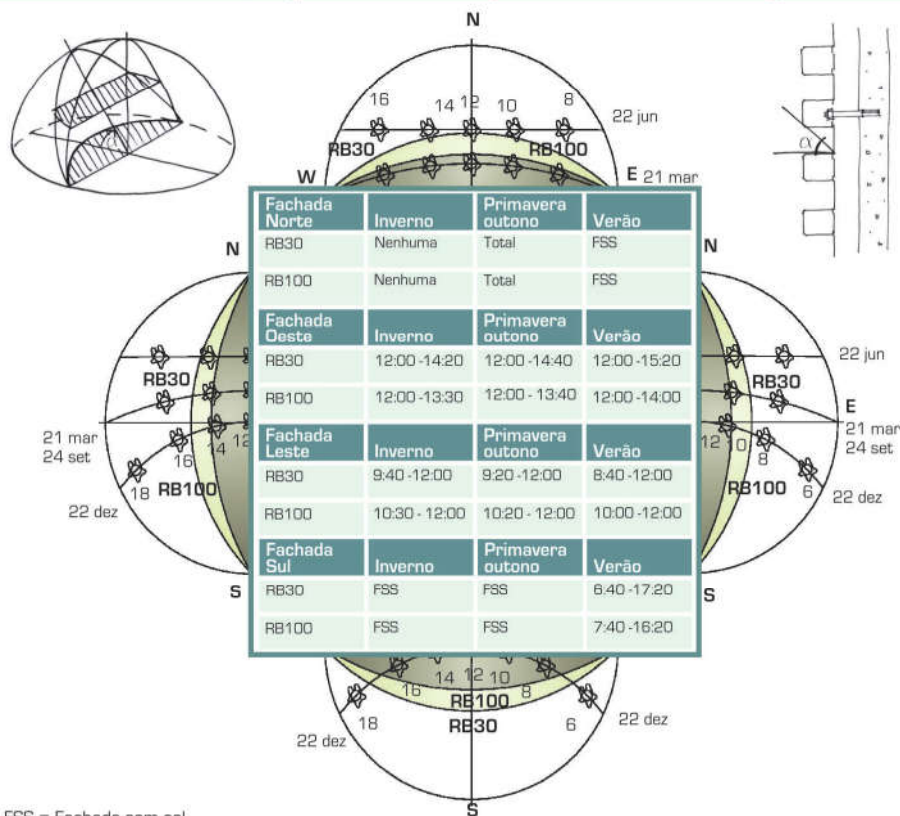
N

16 14 12 10 8 22 jun

RB30 RB100

W E 21 mar

| Fachada Norte | Inverno | Primavera outono | Verão |
|---|---|---|---|
| RB30 | Nenhuma | Total | FSS |
| RB100 | Nenhuma | Total | FSS |
| **Fachada Oeste** | **Inverno** | **Primavera outono** | **Verão** |
| RB30 | 12:00 -14:20 | 12:00 -14:40 | 12:00 -15:20 |
| RB100 | 12:00 -13:30 | 12:00 - 13:40 | 12:00 -14:00 |
| **Fachada Leste** | **Inverno** | **Primavera outono** | **Verão** |
| RB30 | 9:40 -12:00 | 9:20 -12:00 | 8:40 -12:00 |
| RB100 | 10:30 - 12:00 | 10:20 - 12:00 | 10:00 -12:00 |
| **Fachada Sul** | **Inverno** | **Primavera outono** | **Verão** |
| RB30 | FSS | FSS | 6:40 -17:20 |
| RB100 | FSS | FSS | 7:40 -16:20 |

N N

RB30 22 jun RB30

E

21 mar 24 set 16 14 12 12 10 8 21 mar 24 set

18 RB100 RB100 6

22 dez 22 dez

S S

16 14 12 10 8

RB100

18 RB30 6 22 dez

22 dez

S

FSS = Fachada sem sol